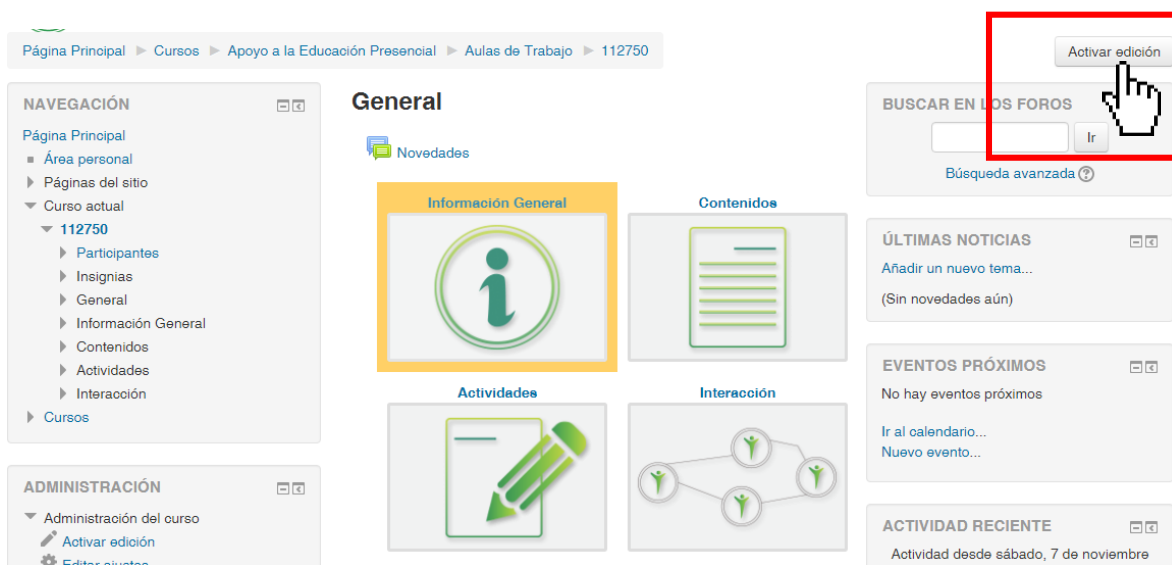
Página Principal ► Cursos ► Apoyo a la Educación Presencial ► Aulas de Trabajo ► 112750

Activar edición

NAVEGACIÓN

Página Principal
Área personal
Páginas del sitio
Curso actual
112750
Participantes
Insignias
General
Información General
Contenidos
Actividades
Interacción
Cursos

ADMINISTRACIÓN

Administración del curso
Activar edición
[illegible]

General

Novedades

Información General

Contenidos

Actividades

Interacción

BUSCAR EN LOS FOROS

Ir

Búsqueda avanzada

ÚLTIMAS NOTICIAS

Añadir un nuevo tema...
(Sin novedades aún)

EVENTOS PRÓXIMOS

No hay eventos próximos

Ir al calendario...
Nuevo evento...

ACTIVIDAD RECIENTE

Actividad desde sábado, 7 de noviembre